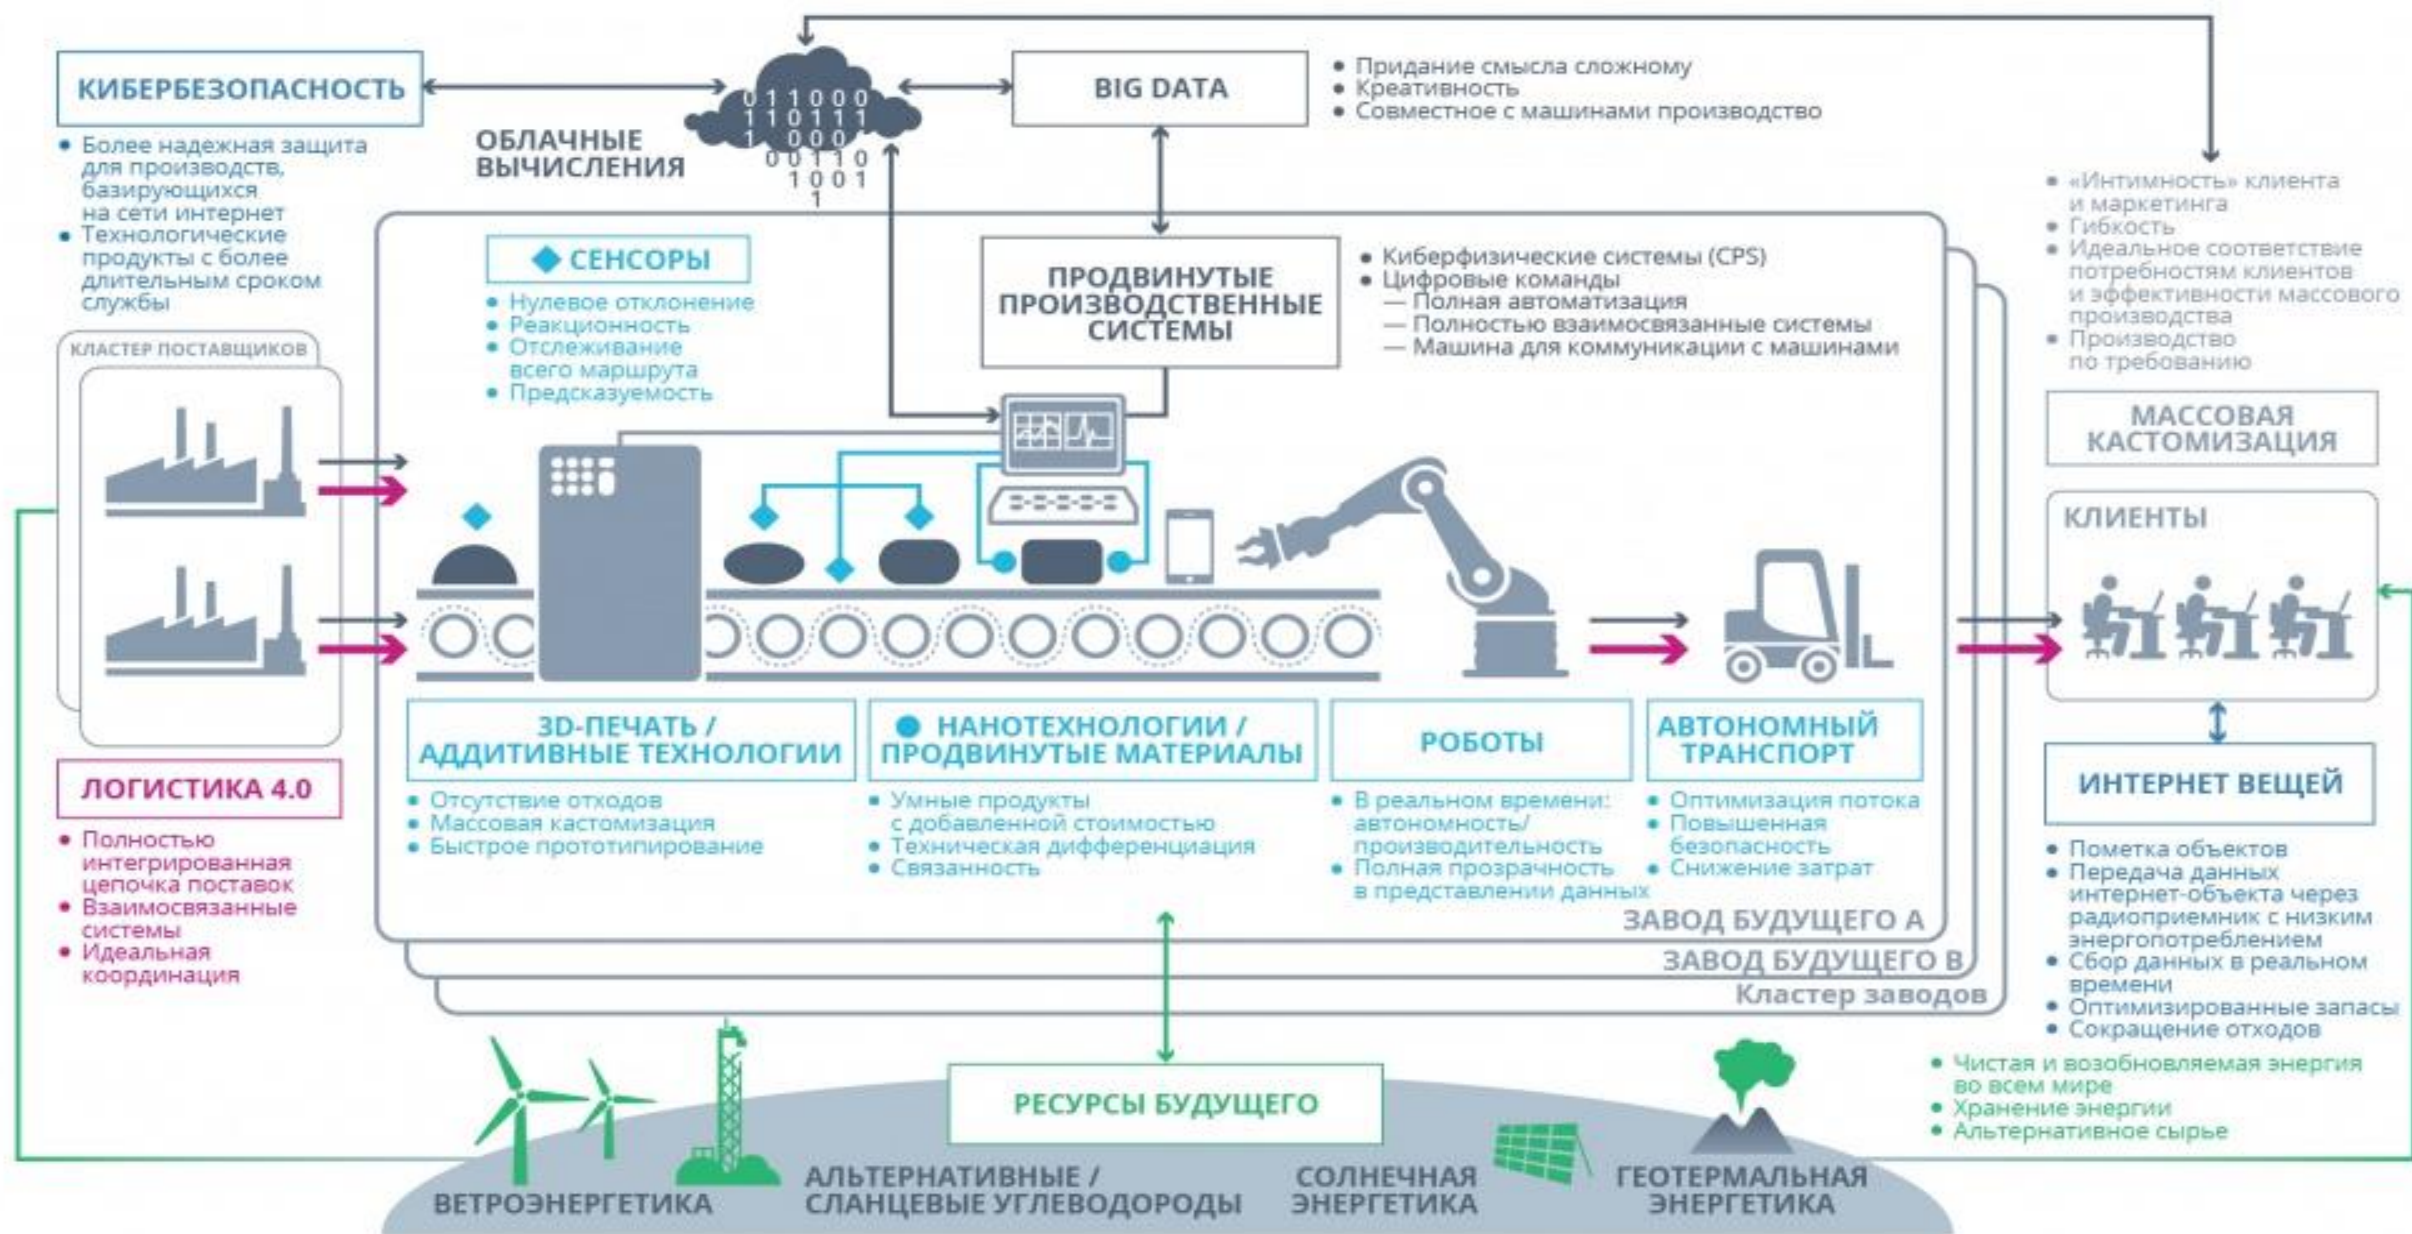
КИБЕРБЕЗОПАСНОСТЬ

• Более надежная защита для производств, базирующихся на сети интернет
• Технологические продукты с более длительным сроком службы

ОБЛАЧНЫЕ ВЫЧИСЛЕНИЯ

0 1 1 0 0 0
1 1 0 1 1 1
1 0 0 0
0 0 1 1 0
1 0 0 1
1

BIG DATA

• Придание смысла сложному
• Креативность
• Совместное с машинами производство

• «Интимность» клиента и маркетинга
• Гибкость
• Идеальное соответствие потребностям клиентов и эффективности массового производства
• Производство по требованию

МАССОВАЯ КАСТОМИЗАЦИЯ

КЛИЕНТЫ

КЛАСТЕР ПОСТАВЩИКОВ

СЕНСОРЫ

• Нулевое отклонение
• Реакционность
• Отслеживание всего маршрута
• Предсказуемость

ПРОДВИНУТЫЕ ПРОИЗВОДСТВЕННЫЕ СИСТЕМЫ

• Киберфизические системы (CPS)
• Цифровые команды
— Полная автоматизация
— Полностью взаимосвязанные системы
— Машина для коммуникации с машинами

3D-ПЕЧАТЬ / АДДИТИВНЫЕ ТЕХНОЛОГИИ

• Отсутствие отходов
• Массовая кастомизация
• Быстрое прототипирование

НАНОТЕХНОЛОГИИ / ПРОДВИНУТЫЕ МАТЕРИАЛЫ

• Умные продукты с добавленной стоимостью
• Техническая дифференциация
• Связанность

РОБОТЫ

• В реальном времени: автономность/ производительность
• Полная прозрачность в представлении данных

АВТОНОМНЫЙ ТРАНСПОРТ

• Оптимизация потока
• Повышенная безопасность
• Снижение затрат

ЛОГИСТИКА 4.0

• Полностью интегрированная цепочка поставок
• Взаимосвязанные системы
• Идеальная координация

ИНТЕРНЕТ ВЕЩЕЙ

• Пометка объектов
• Передача данных интернет-объекта через радиоприемник с низким энергопотреблением
• Сбор данных в реальном времени
• Оптимизированные запасы
• Сокращение отходов

ЗАВОД БУДУЩЕГО А
ЗАВОД БУДУЩЕГО В
Кластер заводов

РЕСУРСЫ БУДУЩЕГО

• Чистая и возобновляемая энергия во всем мире
• Хранение энергии
• Альтернативное сырье

ВЕТРОЭНЕРГЕТИКА
АЛЬТЕРНАТИВНЫЕ / СЛАНЦЕВЫЕ УГЛЕВОДОРОДЫ
СОЛНЕЧНАЯ ЭНЕРГЕТИКА
ГЕОТЕРМАЛЬНАЯ ЭНЕРГЕТИКА